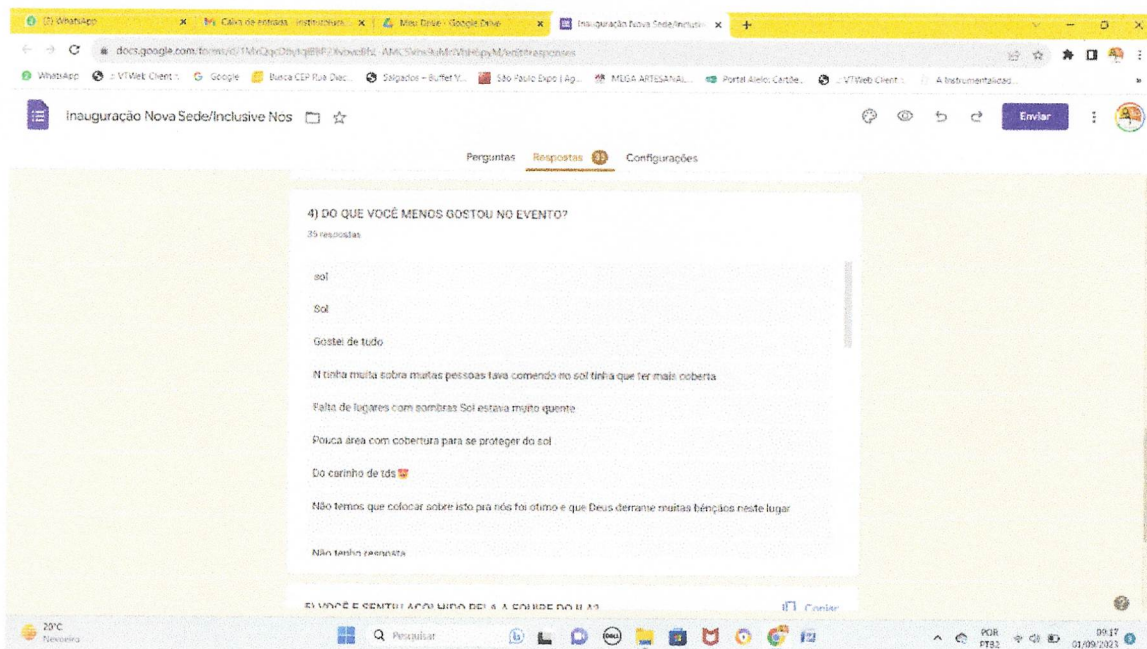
(2) WhatsApp
Caixa de entrada - institucional
Meu Drive - Google Drive
Inauguração Nova Sede/Inclusiv
docs.google.com/forms/d/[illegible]/edit#responses
WhatsApp
VTWeb Client
Google
Busca CEP Rua Diac...
Salgados – Buffet V...
São Paulo Expo | Ag...
MEGA ARTESANAL...
Portal Alelo: Cartõe...
VTWeb Client
A Instrumentalidad...

Inauguração Nova Sede/Inclusive Nos
Enviar

Perguntas
Respostas 35
Configurações

4) DO QUE VOCÊ MENOS GOSTOU NO EVENTO?
35 respostas

sol

Sol

Gostei de tudo

N tinha muita sobra muitas pessoas tava comendo no sol tinha que ter mais coberta

Falta de lugares com sombras Sol estava muito quente

Pouca area com cobertura para se proteger do sol

Do carinho de tds 😻

Não temos que colocar sobre isto pra nós foi otimo e que Deus derrame muitas bênçãos neste lugar

Não tenho resposta

5) VOCÊ E SENTIU ACOLHIDO PELA A EQUIPE DO ILA?
Copiar

20°C
Nevoeiro
Pesquisar
POR
PTB2
09:17
01/09/2023